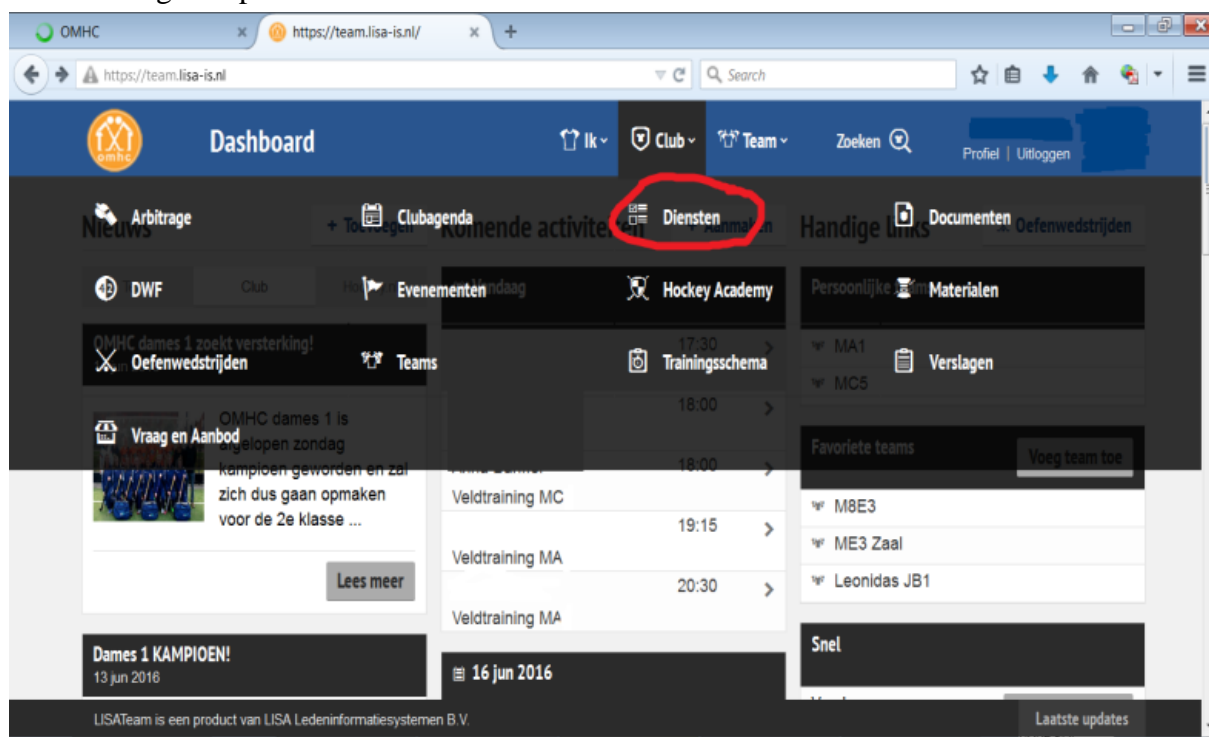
OMHC
https://team.lisa-is.nl/
https://team.lisa-is.nl
Search

Dashboard
Ik
Club
Team
Zoeken
Profiel | Uitloggen

Arbitrage
Clubagenda
Diensten
Documenten
DWF
Evenementen
Hockey Academy
Materialen
Oefenwedstrijden
Teams
Trainingsschema
Verslagen
Vraag en Aanbod

Nieuws
+ Toevoegen
Club
OMHC dames 1 zoekt versterking!
OMHC dames 1 is afgelopen zondag kampioen geworden en zal zich dus gaan opmaken voor de 2e klasse ...
Lees meer
Dames 1 KAMPIOEN!
13 jun 2016

Komende activiteiten
+ Aanmelden
Vandaag
17:30
18:00
18:00
Veldtraining MC
19:15
Veldtraining MA
20:30
Veldtraining MA
16 jun 2016

Handige links
Oefenwedstrijden
Persoonlijke
MA1
MC5
Favoriete teams
Voeg team toe
M8E3
ME3 Zaal
Leonidas JB1
Snel

LISATeam is een product van LISA Ledeninformatiesystemen B.V.
Laatste updates